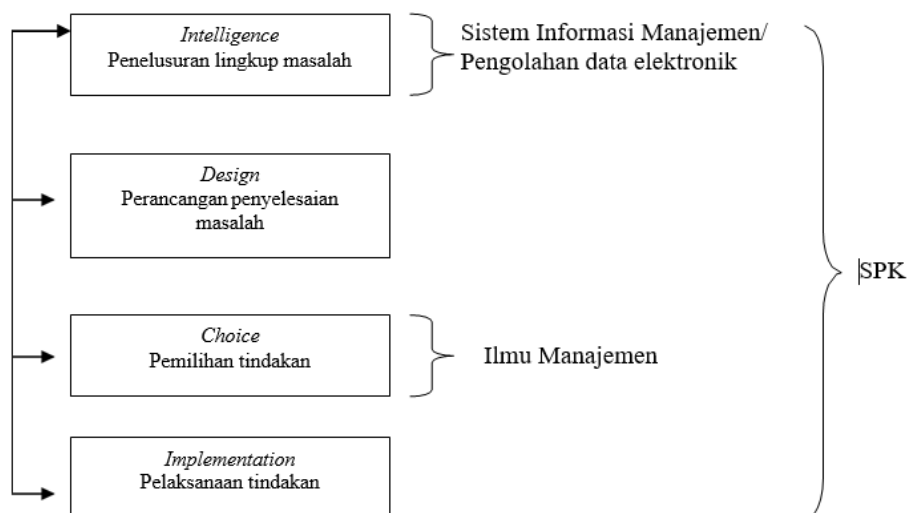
Intelligence
Penelusuran lingkup masalah

Sistem Informasi Manajemen/
Pengolahan data elektronik

Design
Perancangan penyelesaian masalah

Choice
Pemilihan tindakan

Ilmu Manajemen

Implementation
Pelaksanaan tindakan

SPK